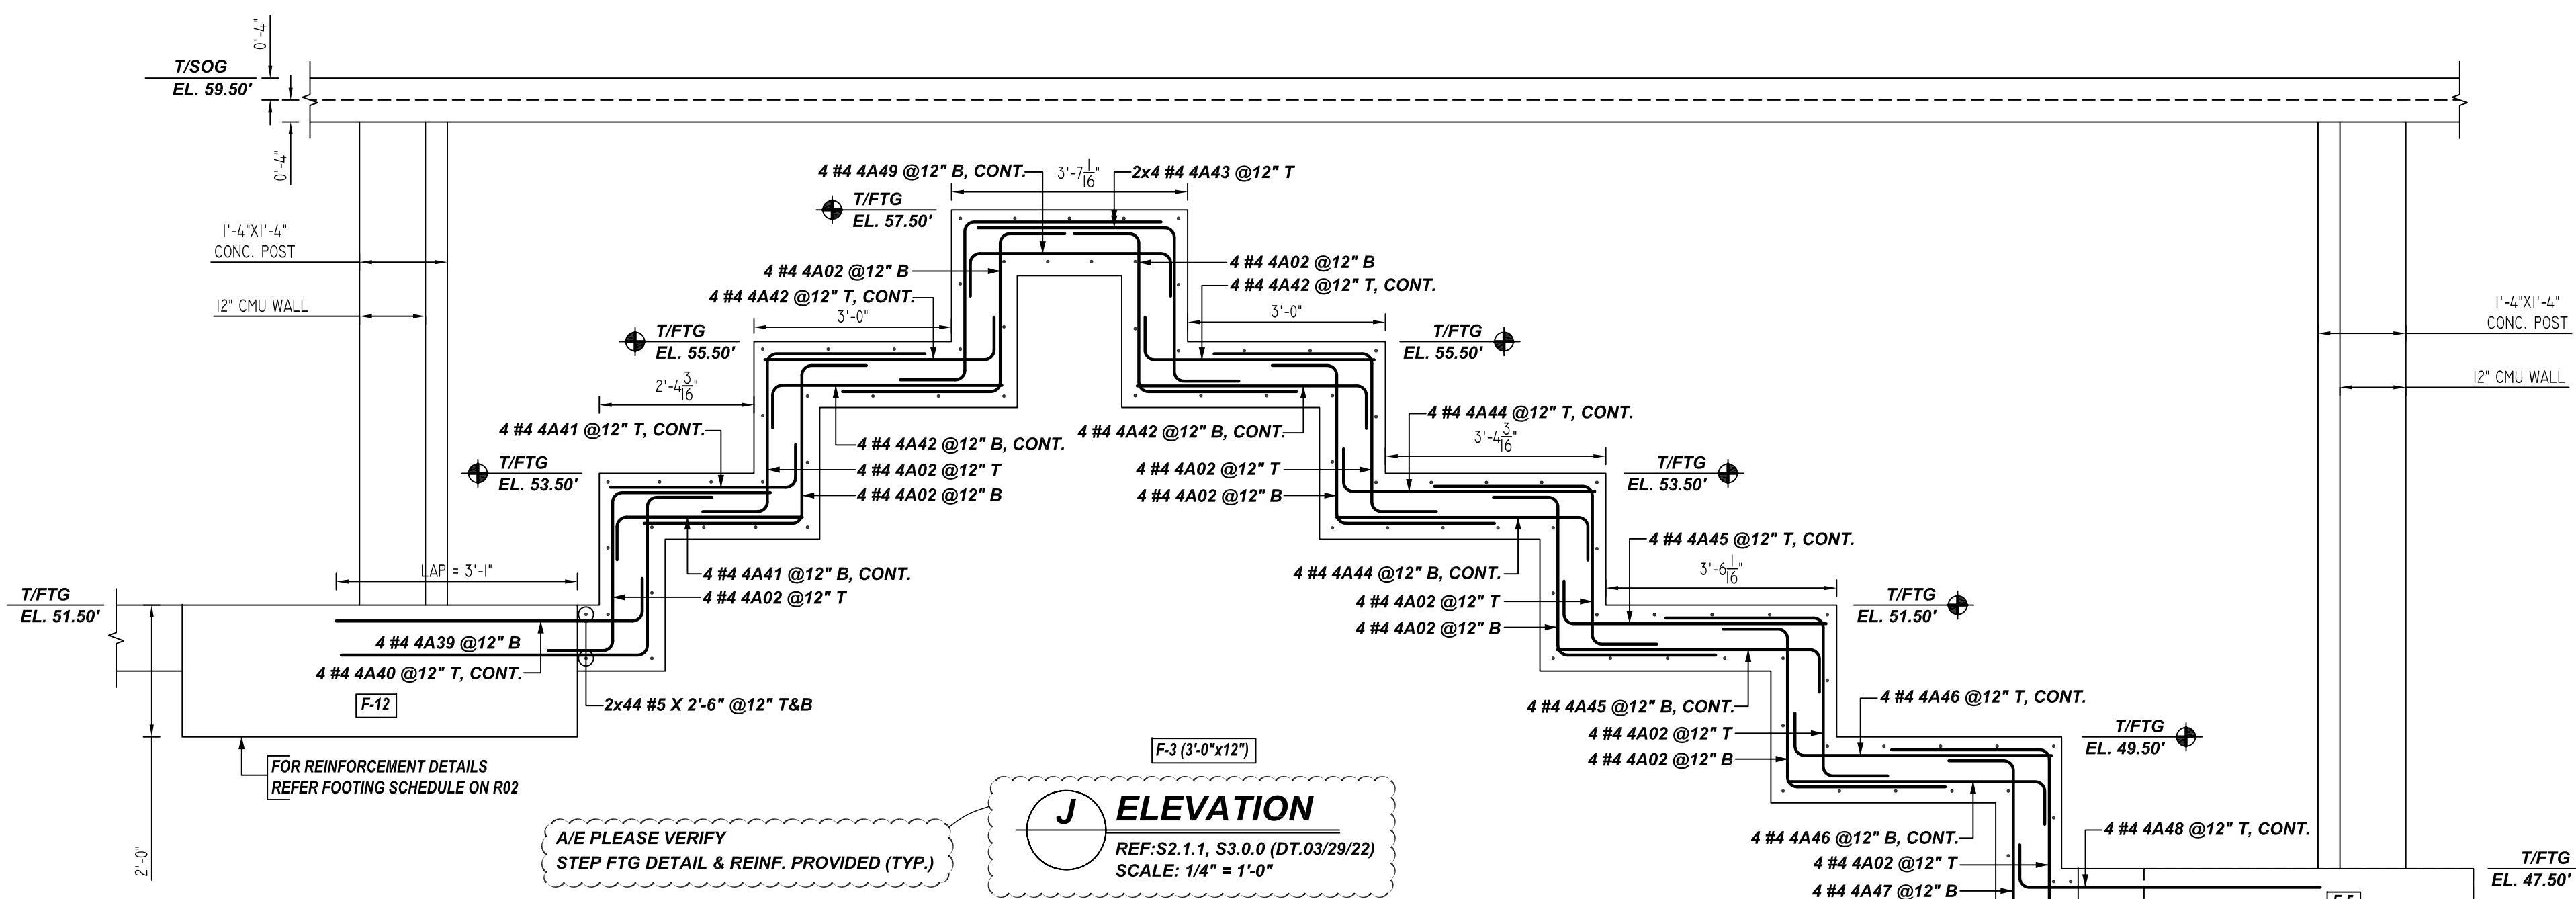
0'-4"

T/SOG
EL. 59.50'

0'-4"

1'-4"X1'-4"
CONC. POST

12" CMU WALL

4 #4 4A49 @12" B, CONT.
3'-7$\frac{1}{16}$"
2x4 #4 4A43 @12" T

T/FTG
EL. 57.50'

4 #4 4A02 @12" B
4 #4 4A42 @12" T, CONT.
3'-0"

4 #4 4A02 @12" B
4 #4 4A42 @12" T, CONT.
3'-0"

T/FTG
EL. 55.50'

T/FTG
EL. 55.50'

1'-4"X1'-4"
CONC. POST

12" CMU WALL

2'-4$\frac{3}{16}$"

4 #4 4A41 @12" T, CONT.

4 #4 4A42 @12" B, CONT.
4 #4 4A42 @12" B, CONT.

4 #4 4A44 @12" T, CONT.
3'-4$\frac{3}{16}$"

T/FTG
EL. 53.50'

4 #4 4A02 @12" T
4 #4 4A02 @12" B

4 #4 4A02 @12" T
4 #4 4A02 @12" B

T/FTG
EL. 53.50'

4 #4 4A45 @12" T, CONT.
3'-6$\frac{1}{16}$"

LAP = 3'-1"

4 #4 4A41 @12" B, CONT.
4 #4 4A02 @12" T

4 #4 4A44 @12" B, CONT.
4 #4 4A02 @12" T
4 #4 4A02 @12" B

T/FTG
EL. 51.50'

T/FTG
EL. 51.50'

4 #4 4A39 @12" B
4 #4 4A40 @12" T, CONT.

F-12

2x44 #5 X 2'-6" @12" T&B

4 #4 4A45 @12" B, CONT.
4 #4 4A02 @12" T
4 #4 4A02 @12" B

4 #4 4A46 @12" T, CONT.

T/FTG
EL. 49.50'

F-3 (3'-0"x12")

FOR REINFORCEMENT DETAILS
REFER FOOTING SCHEDULE ON R02

A/E PLEASE VERIFY
STEP FTG DETAIL & REINF. PROVIDED (TYP.)

J
ELEVATION
REF:S2.1.1, S3.0.0 (DT.03/29/22)
SCALE: 1/4" = 1'-0"

2'-0"

4 #4 4A46 @12" B, CONT.
4 #4 4A02 @12" T
4 #4 4A47 @12" B

4 #4 4A48 @12" T, CONT.

T/FTG
EL. 47.50'